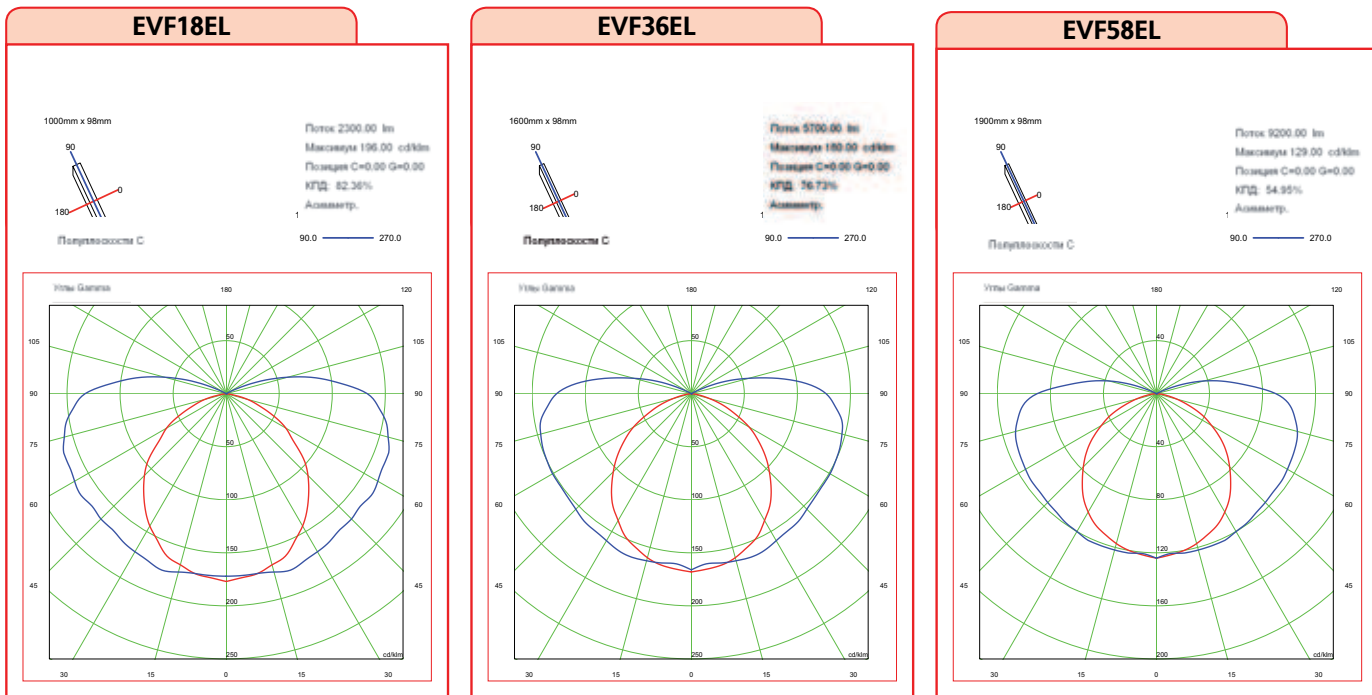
EVF18EL

1000mm x 98mm

90
0
180

Полуплоскости C

Поток 2300.00 lm
Максимум 196.00 cd/klm
Позиция C=0.00 G=0.00
КПД: 82.36%
Асимметр.

1

90.0 270.0

Углы Gamma

180
120
105
105
90
90
75
75
60
60
45
45
50
50
100
150
200
250
cd/klm
30
15
0
15
30

EVF36EL

1600mm x 98mm

90
0
180

Полуплоскости C

Поток 5700.00 lm
Максимум 180.00 cd/klm
Позиция C=0.00 G=0.00
КПД: 76.73%
Асимметр.

1

90.0 270.0

Углы Gamma

180
120
105
105
90
90
75
75
60
60
45
45
50
50
100
150
200
250
cd/klm
30
15
0
15
30

EVF58EL

1900mm x 98mm

90
0
180

Полуплоскости C

Поток 9200.00 lm
Максимум 129.00 cd/klm
Позиция C=0.00 G=0.00
КПД: 54.95%
Асимметр.

1

90.0 270.0

Углы Gamma

180
120
105
105
90
90
75
75
60
60
45
45
40
40
80
120
160
200
cd/klm
30
15
0
15
30